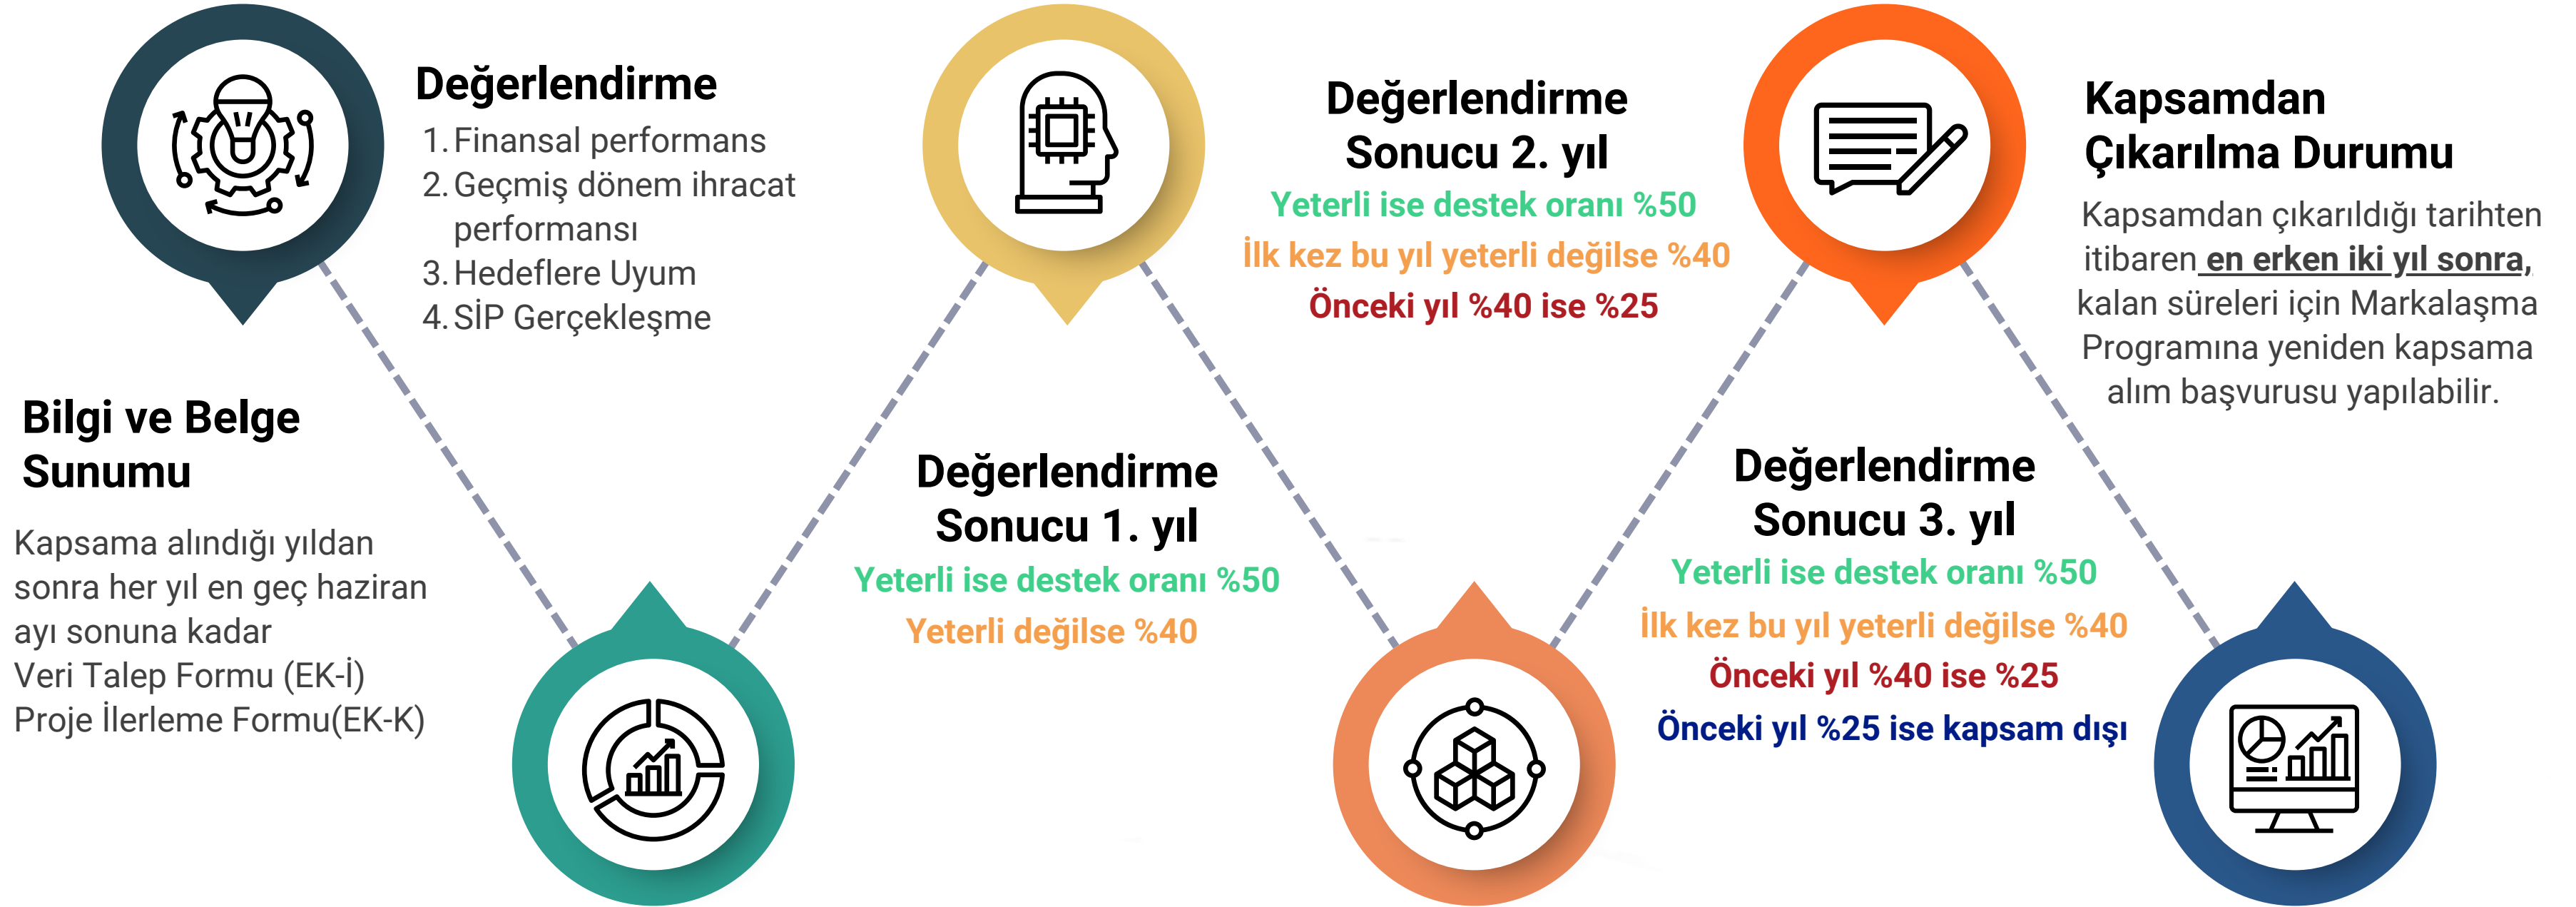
Değerlendirme
1. Finansal performans
2. Geçmiş dönem ihracat performansı
3. Hedeflere Uyum
4. SİP Gerçekleşme

Bilgi ve Belge Sunumu

Kapsama alındığı yıldan sonra her yıl en geç haziran ayı sonuna kadar
Veri Talep Formu (EK-İ)
Proje İlerleme Formu(EK-K)

Değerlendirme Sonucu 1. yıl
Yeterli ise destek oranı %50
Yeterli değilse %40

Değerlendirme Sonucu 2. yıl
Yeterli ise destek oranı %50
İlk kez bu yıl yeterli değilse %40
Önceki yıl %40 ise %25

Değerlendirme Sonucu 3. yıl
Yeterli ise destek oranı %50
İlk kez bu yıl yeterli değilse %40
Önceki yıl %40 ise %25
Önceki yıl %25 ise kapsam dışı

Kapsamdan Çıkarılma Durumu
Kapsamdan çıkarıldığı tarihten itibaren en erken iki yıl sonra, kalan süreleri için Markalaşma Programına yeniden kapsama alım başvurusu yapılabilir.